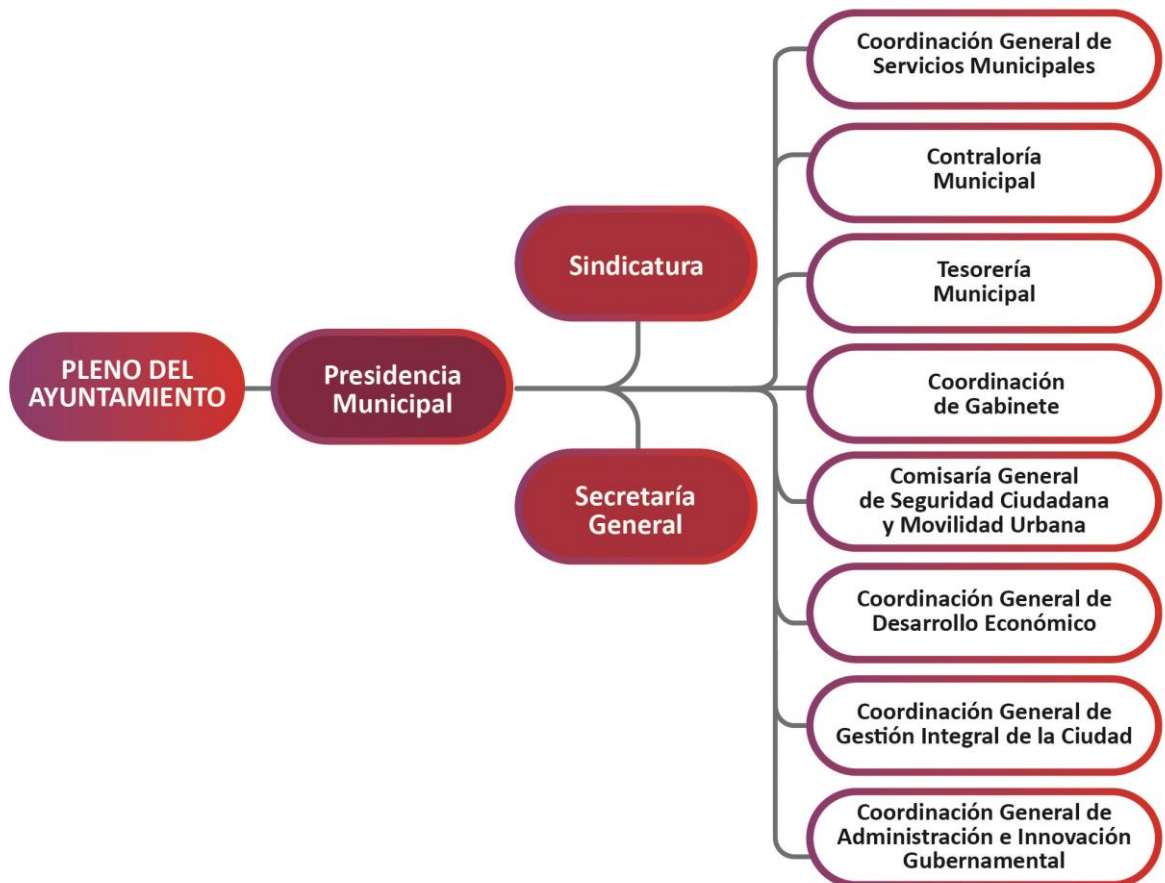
PLENO DEL AYUNTAMIENTO

Presidencia Municipal

Sindicatura

Secretaría General

Coordinación General de Servicios Municipales

Contraloría Municipal

Tesorería Municipal

Coordinación de Gabinete

Comisaría General de Seguridad Ciudadana y Movilidad Urbana

Coordinación General de Desarrollo Económico

Coordinación General de Gestión Integral de la Ciudad

Coordinación General de Administración e Innovación Gubernamental